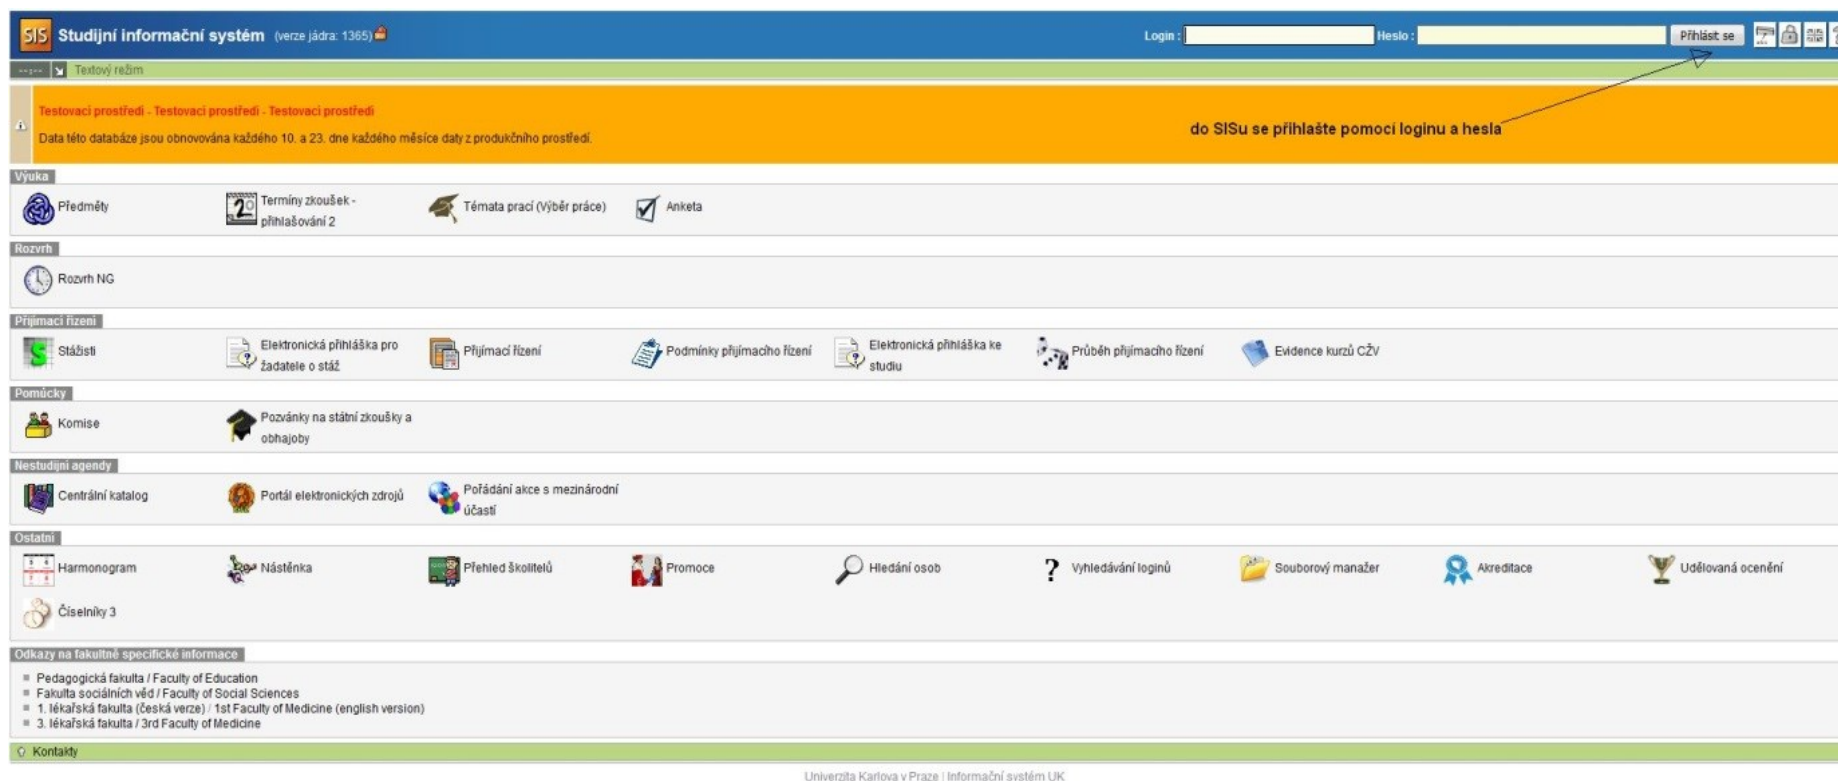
SIS Studijní informační systém (verze jádra: 1365)

Login : Heslo : Přihlásit se

Textový režim

Testovací prostředí - Testovací prostředí - Testovací prostředí

Data této databáze jsou obnovována každého 10. a 23. dne každého měsíce daty z produkčního prostředí.

do SISu se přihlašte pomocí loginu a hesla

Výuka

Předměty
Termíny zkoušek - přihlašování 2
Témata prací (Výběr práce)
Anketa

Rozvrh

Rozvrh NG

Přijímací řízení

Stážisti
Elektronická přihláška pro žadatele o stáž
Přijímací řízení
Podmínky přijímacího řízení
Elektronická přihláška ke studiu
Průběh přijímacího řízení
Evidence kurzů CŽV

Pomůcky

Komise
Pozvánky na státní zkoušky a obhajoby

Nestudijní agendy

Centrální katalog
Portál elektronických zdrojů
Pořádání akce s mezinárodní účastí

Ostatní

Harmonogram
Nástěnka
Přehled školitelů
Promoce
Hledání osob
Vyhledávání loginů
Souborový manažer
Akreditace
Udělovaná ocenění
Číselníky 3

Odkazy na fakultně specifické informace

Pedagogická fakulta / Faculty of Education
Fakulta sociálních věd / Faculty of Social Sciences
1. lékařská fakulta (česká verze) / 1st Faculty of Medicine (english version)
3. lékařská fakulta / 3rd Faculty of Medicine

Kontakty

Univerzita Karlova v Praze | Informační systém UK